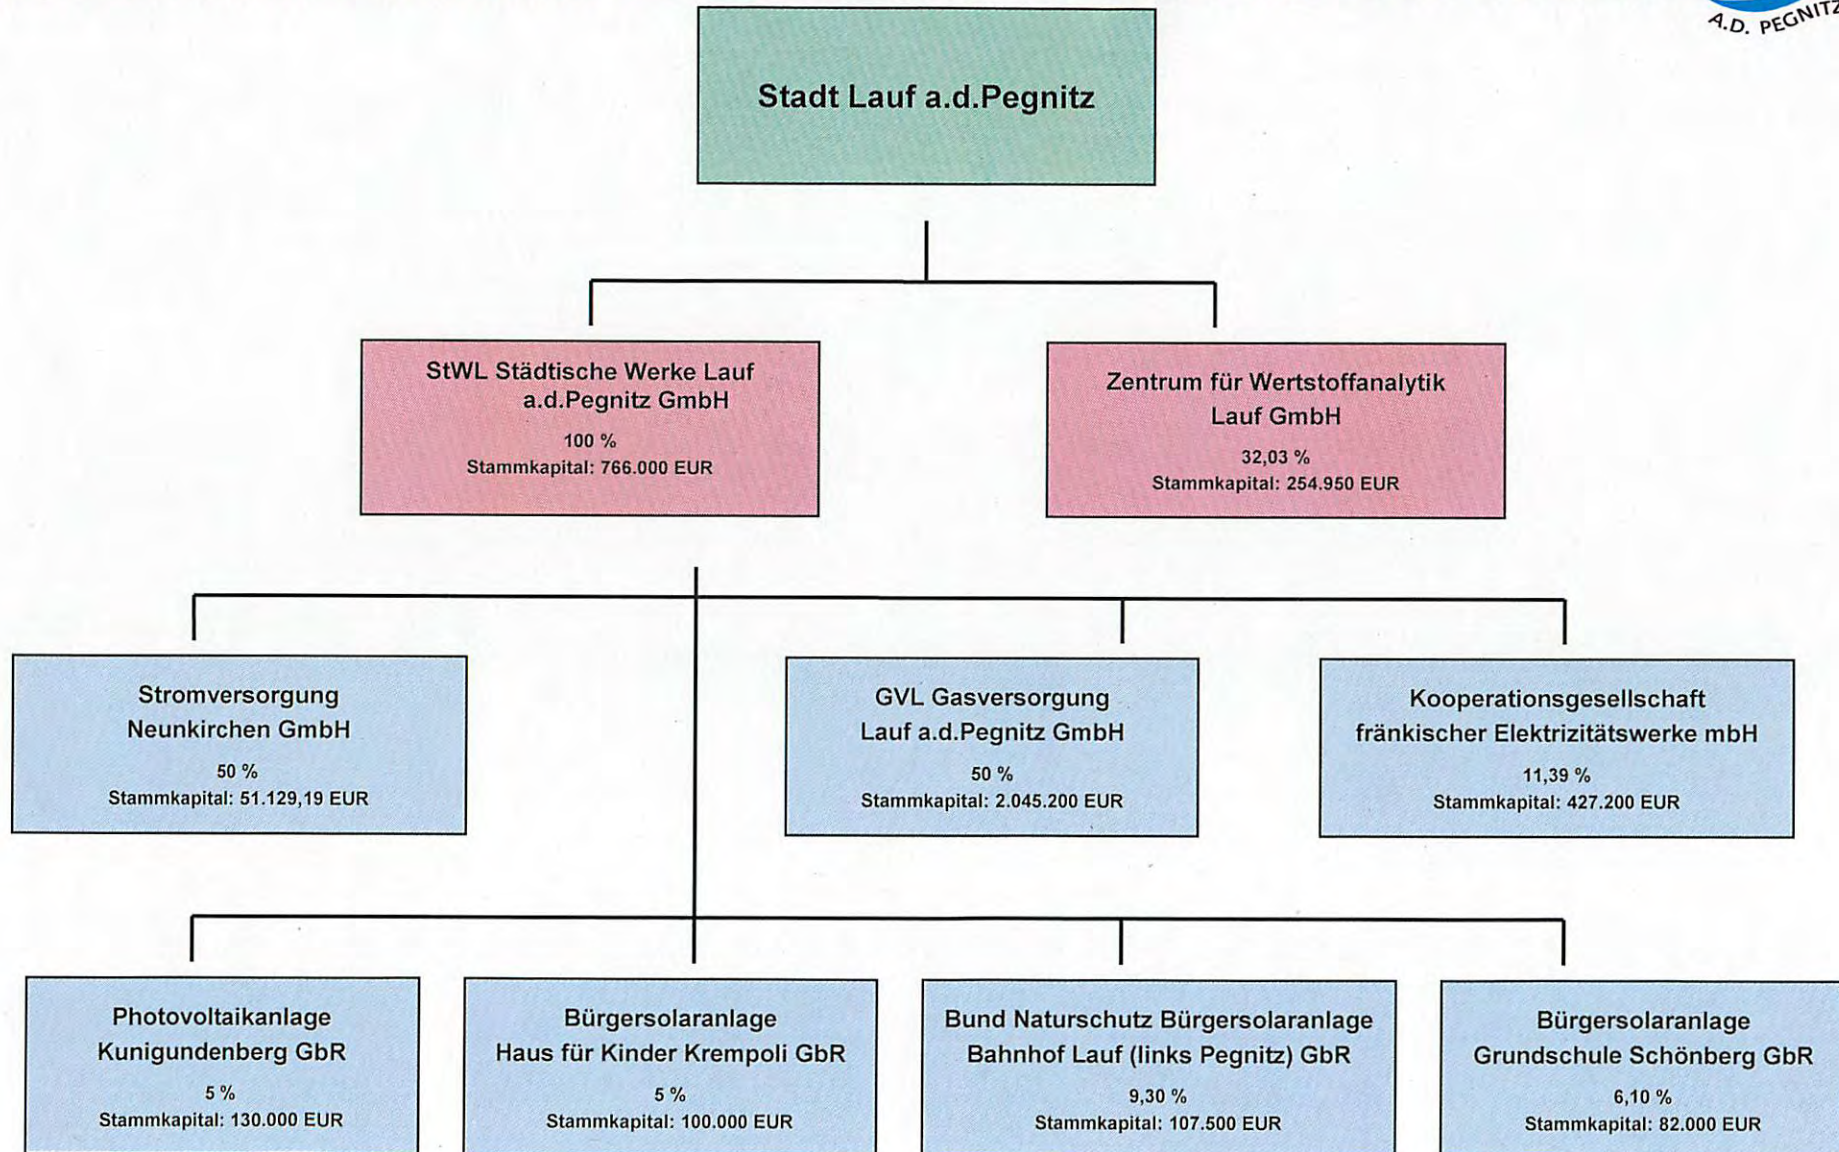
A.D. PEGNITZ

Stadt Lauf a.d.Pegnitz

StWL Städtische Werke Lauf a.d.Pegnitz GmbH
100 %
Stammkapital: 766.000 EUR

Zentrum für Wertstoffanalytik Lauf GmbH
32,03 %
Stammkapital: 254.950 EUR

Stromversorgung Neunkirchen GmbH
50 %
Stammkapital: 51.129,19 EUR

GVL Gasversorgung Lauf a.d.Pegnitz GmbH
50 %
Stammkapital: 2.045.200 EUR

Kooperationsgesellschaft fränkischer Elektrizitätswerke mbH
11,39 %
Stammkapital: 427.200 EUR

Photovoltaikanlage Kunigundenberg GbR
5 %
Stammkapital: 130.000 EUR

Bürgersolaranlage Haus für Kinder Krempoli GbR
5 %
Stammkapital: 100.000 EUR

Bund Naturschutz Bürgersolaranlage Bahnhof Lauf (links Pegnitz) GbR
9,30 %
Stammkapital: 107.500 EUR

Bürgersolaranlage Grundschule Schönberg GbR
6,10 %
Stammkapital: 82.000 EUR